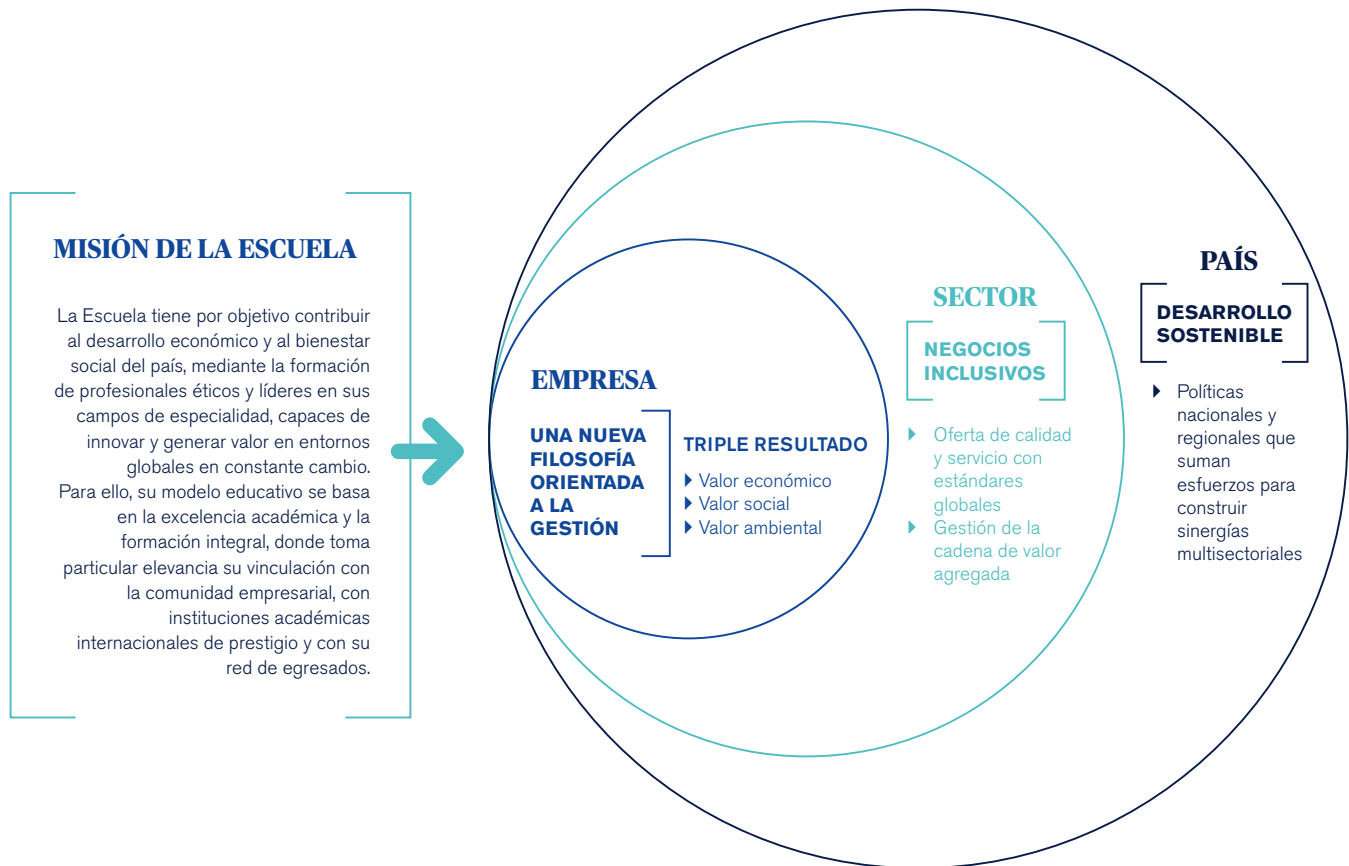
MISIÓN DE LA ESCUELA

La Escuela tiene por objetivo contribuir al desarrollo económico y al bienestar social del país, mediante la formación de profesionales éticos y líderes en sus campos de especialidad, capaces de innovar y generar valor en entornos globales en constante cambio. Para ello, su modelo educativo se basa en la excelencia académica y la formación integral, donde toma particular elevancia su vinculación con la comunidad empresarial, con instituciones académicas internacionales de prestigio y con su red de egresados.

EMPRESA

UNA NUEVA FILOSOFÍA ORIENTADA A LA GESTIÓN

TRIPLE RESULTADO
Valor económico
Valor social
Valor ambiental

SECTOR

NEGOCIOS INCLUSIVOS

Oferta de calidad y servicio con estándares globales
Gestión de la cadena de valor agregada

PAÍS

DESARROLLO SOSTENIBLE

Políticas nacionales y regionales que suman esfuerzos para construir sinergías multisectoriales